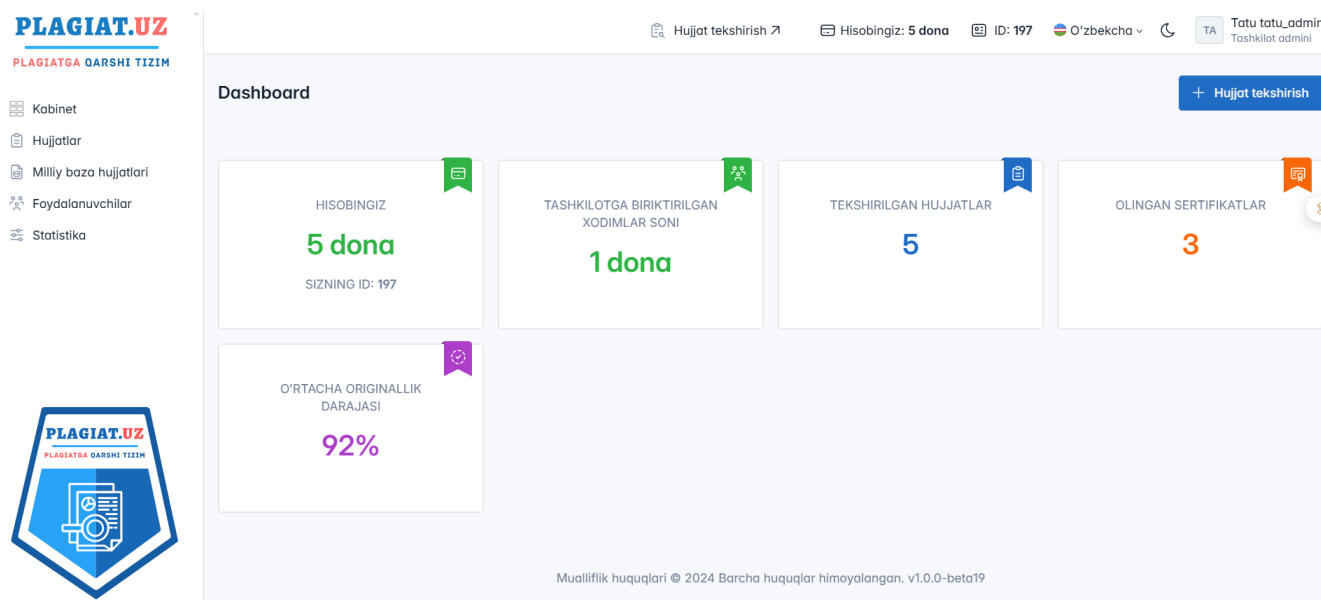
PLAGIAT.UZ
PLAGIATGA QARSHI TIZIM

Kabinet
Hujjatlar
Milliy baza hujjatlari
Foydalanuvchilar
Statistika

Hujjat tekshirish ↗ Hisobingiz: 5 dona ID: 197 O'zbekcha TA Tatu tatu_admin Tashkilot admini

Dashboard

+ Hujjat tekshirish

HISOBINGIZ
5 dona
SIZNING ID: 197

TASHKILOTGA BIRIKTIRILGAN XODIMLAR SONI
1 dona

TEKSHIRILGAN HUJJATLAR
5

OLINGAN SERTIFIKATLAR
3

O'RTACHA ORIGINALLIK DARAJASI
92%

PLAGIAT.UZ
PLAGIATGA QARSHI TIZIM

Mualliflik huquqlari © 2024 Barcha huquqlar himoyalangan. v1.0.0-beta19